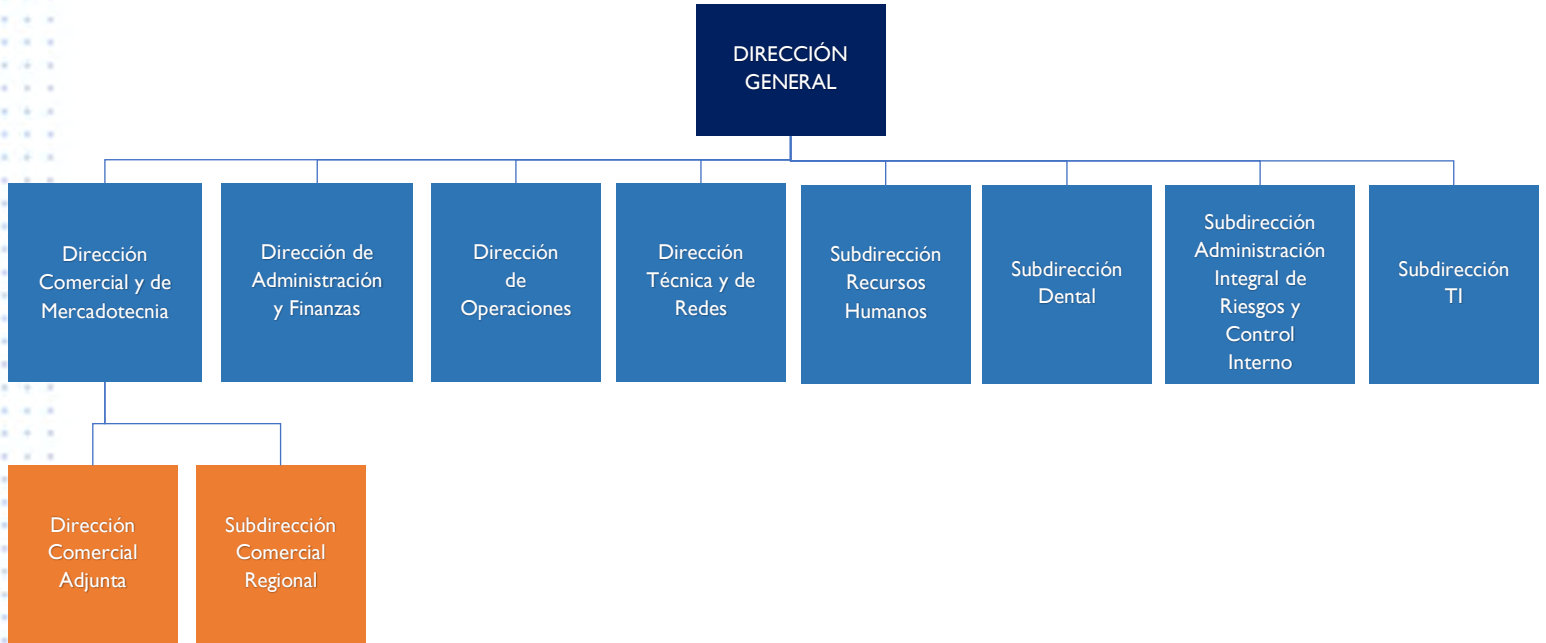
DIRECCIÓN GENERAL

Dirección Comercial y de Mercadotecnia

Dirección de Administración y Finanzas

Dirección de Operaciones

Dirección Técnica y de Redes

Subdirección Recursos Humanos

Subdirección Dental

Subdirección Administración Integral de Riesgos y Control Interno

Subdirección TI

Dirección Comercial Adjunta

Subdirección Comercial Regional